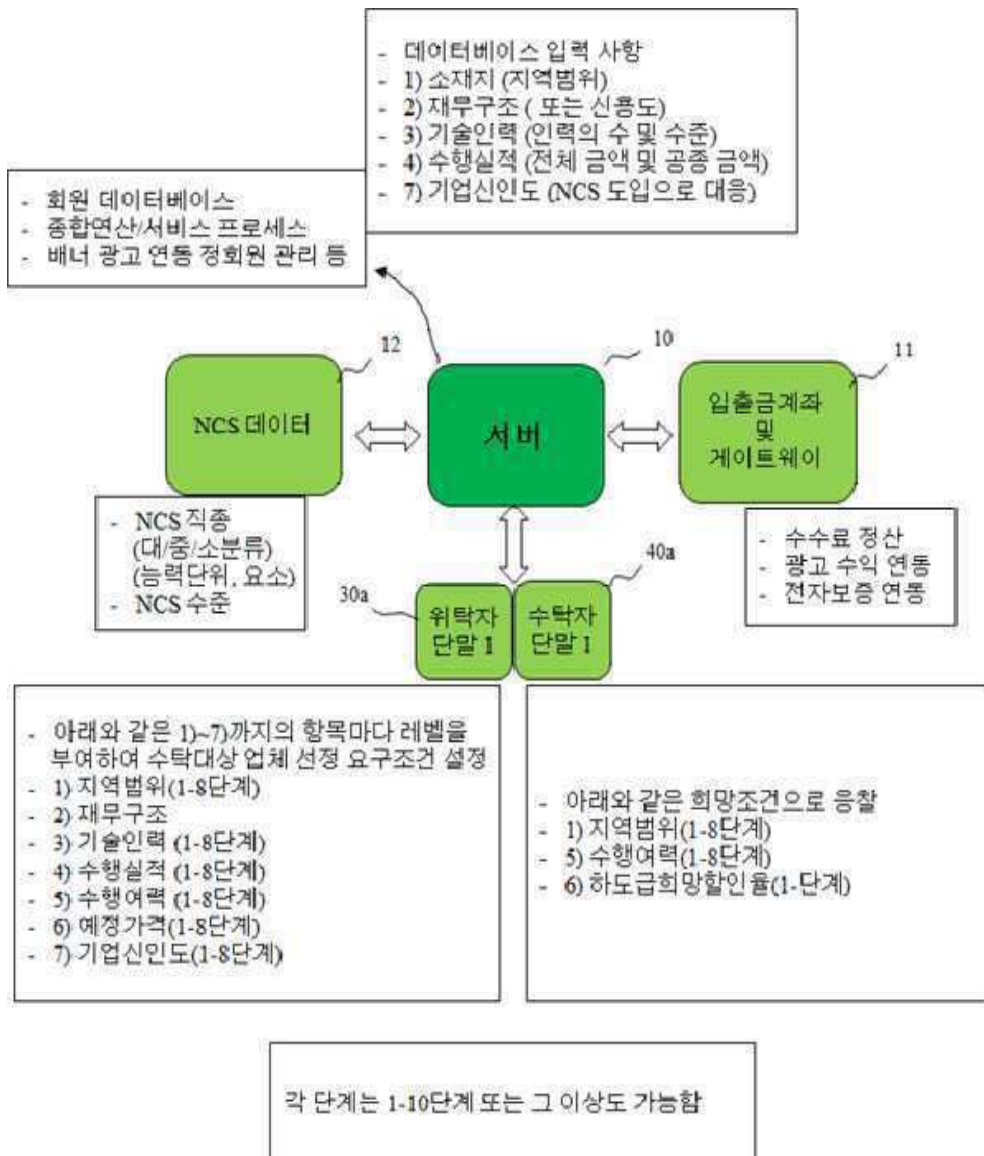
- 데이터베이스 입력 사항
- 1) 소재지 (지역범위)
- 2) 재무구조 ( 또는 신용도)
- 3) 기술인력 (인력의 수 및 수준)
- 4) 수행실적 (전체 금액 및 공종 금액)
- 7) 기업신인도 (NCS 도입으로 대응)

- 회원 데이터베이스
- 종합연산/서비스 프로세스
- 배너 광고 연동 정회원 관리 등

12

NCS 데이터

10

서 버

11

입출금계좌
및
게이트웨이

- NCS 직종 (대/중/소분류) (능력단위, 요소)
- NCS 수준

- 수수료 정산
- 광고 수익 연동
- 전자보증 연동

30a

위탁자 단말 1

40a

수탁자 단말 1

- 아래와 같은 1)~7)까지의 항목마다 레벨을 부여하여 수탁대상 업체 선정 요구조건 설정
- 1) 지역범위(1-8단계)
- 2) 재무구조
- 3) 기술인력 (1-8단계)
- 4) 수행실적 (1-8단계)
- 5) 수행여력 (1-8단계)
- 6) 예정가격(1-8단계)
- 7) 기업신인도(1-8단계)

- 아래와 같은 희망조건으로 응찰
- 1) 지역범위(1-8단계)
- 5) 수행여력(1-8단계)
- 6) 하도급희망할인율(1-단계)

각 단계는 1-10단계 또는 그 이상도 가능함